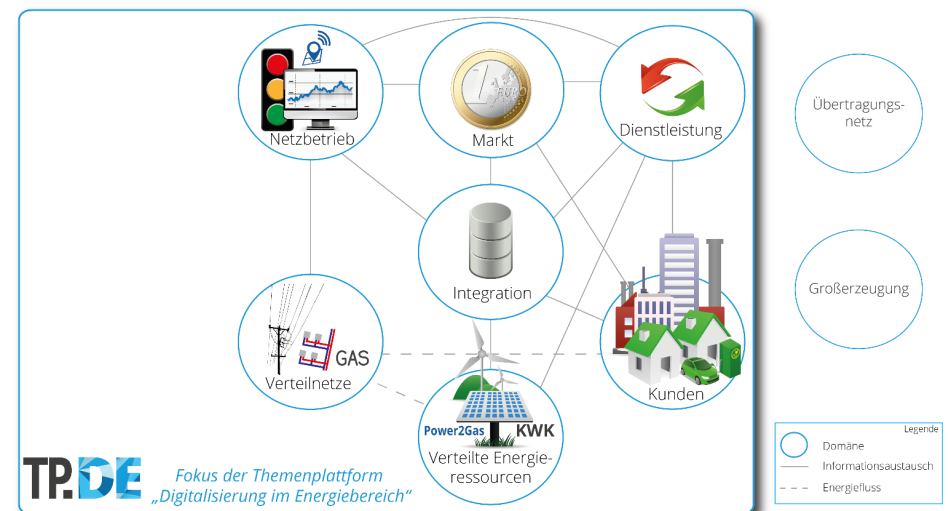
Netzbetrieb

Markt

EURO

Dienstleistung

Übertragungsnetz

Integration

Großerzeugung

GAS

Verteilnetze

Kunden

Power2Gas

KWK

Verteilte Energieressourcen

TP.DE

Fokus der Themenplattform „Digitalisierung im Energiebereich“

Legende

Domäne

Informationsaustausch

Energiefluss